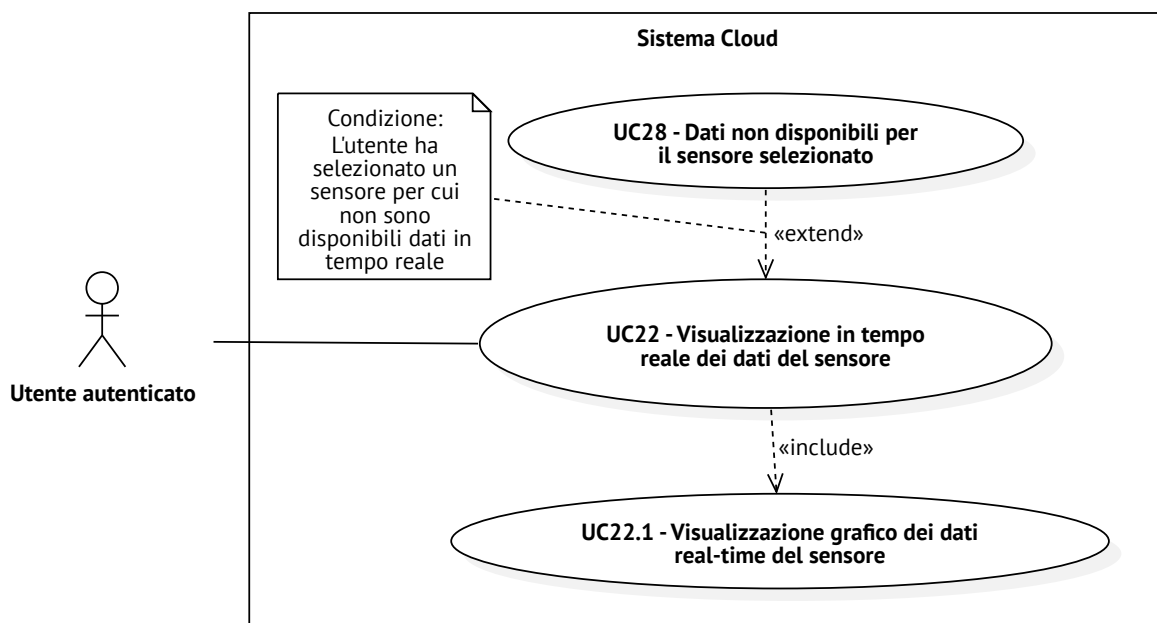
Sistema Cloud

Condizione: L'utente ha selezionato un sensore per cui non sono disponibili dati in tempo reale

UC28 - Dati non disponibili per il sensore selezionato

«extend»

UC22 - Visualizzazione in tempo reale dei dati del sensore

Utente autenticato

«include»

UC22.1 - Visualizzazione grafico dei dati real-time del sensore